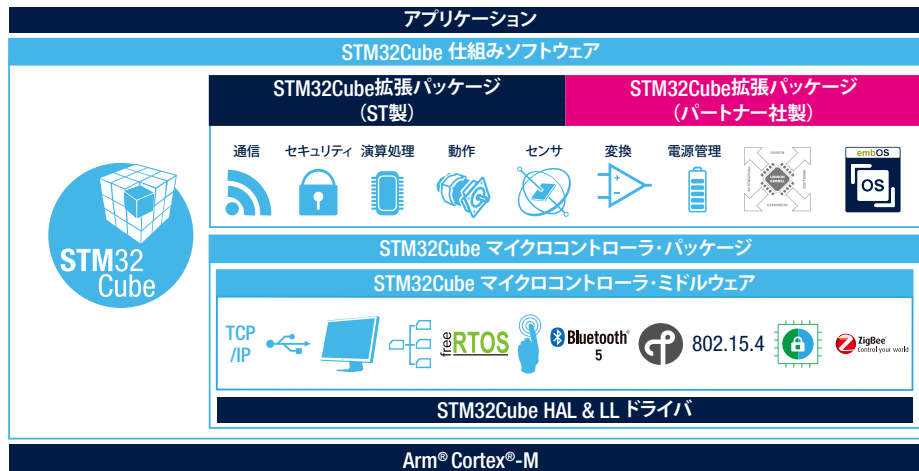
アプリケーション

STM32Cube 仕組みソフトウェア

STM32Cube拡張パッケージ
(ST製)

STM32Cube拡張パッケージ
(パートナー社製)

通信

セキュリティ

演算処理

動作

センサ

変換

電源管理

embOS

OS

STM32
Cube

STM32Cube マイクロコントローラ・パッケージ

STM32Cube マイクロコントローラ・ミドルウェア

TCP
/IP

freeRTOS

Bluetooth
5

802.15.4

ZigBee
Control your world

STM32Cube HAL & LL ドライバ

Arm® Cortex®-M